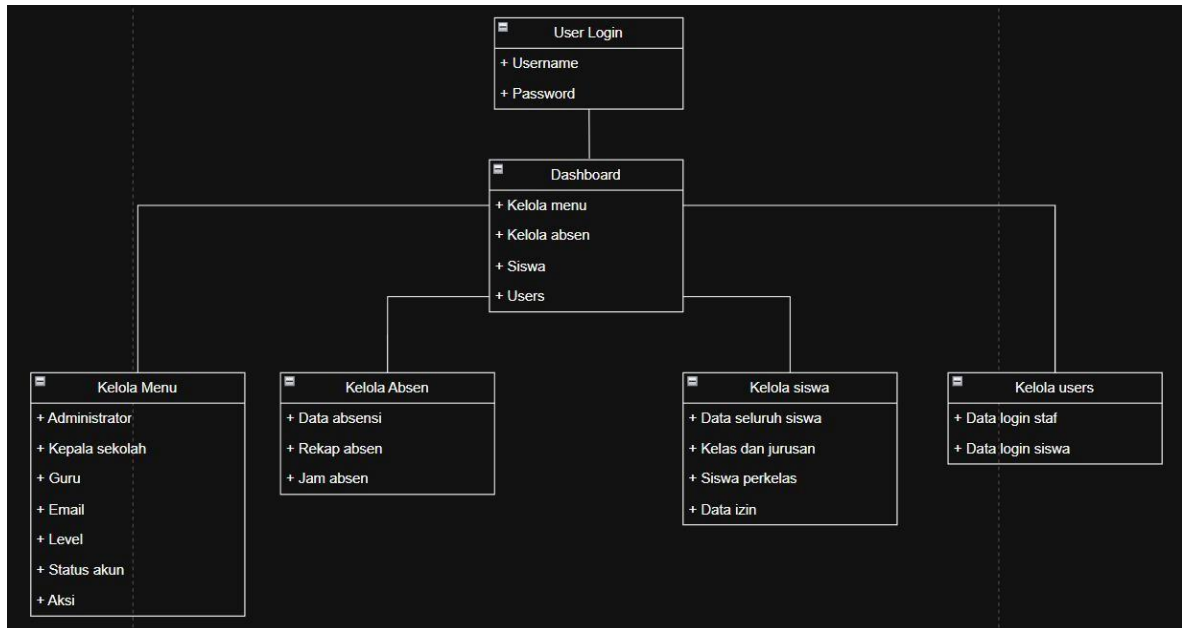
User Login
+ Username
+ Password

Dashboard
+ Kelola menu
+ Kelola absen
+ Siswa
+ Users

Kelola Menu
+ Administrator
+ Kepala sekolah
+ Guru
+ Email
+ Level
+ Status akun
+ Aksi

Kelola Absen
+ Data absensi
+ Rekap absen
+ Jam absen

Kelola siswa
+ Data seluruh siswa
+ Kelas dan jurusan
+ Siswa perkelas
+ Data izin

Kelola users
+ Data login staf
+ Data login siswa